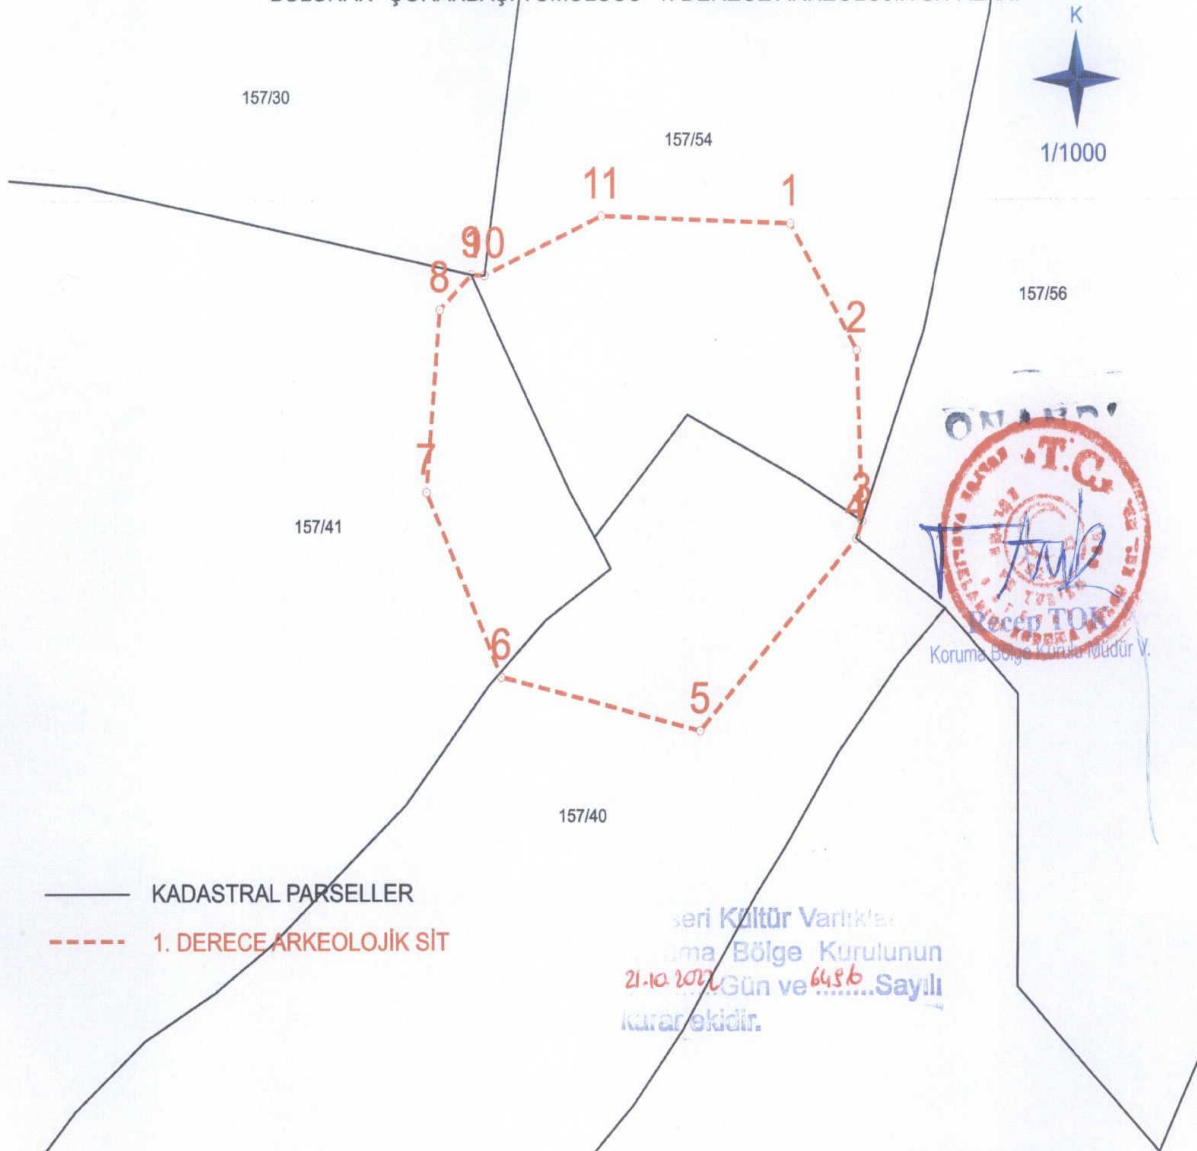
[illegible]

K

1/1000

157/30

157/54

11

1

9 10

8

2

157/56

7

157/41

3

4

ONAYLI

T.C.

Recep TOK
Koruma Bölge Kurulu Müdür V.

6

5

157/40

KADASTRAL PARSELLER

1. DERECE ARKEOLOJİK SİT

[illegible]seri Kültür Varlıkla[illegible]
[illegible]ma Bölge Kurulunun
21.10.2022 Gün ve 6486 Sayılı
kararı ekidir.